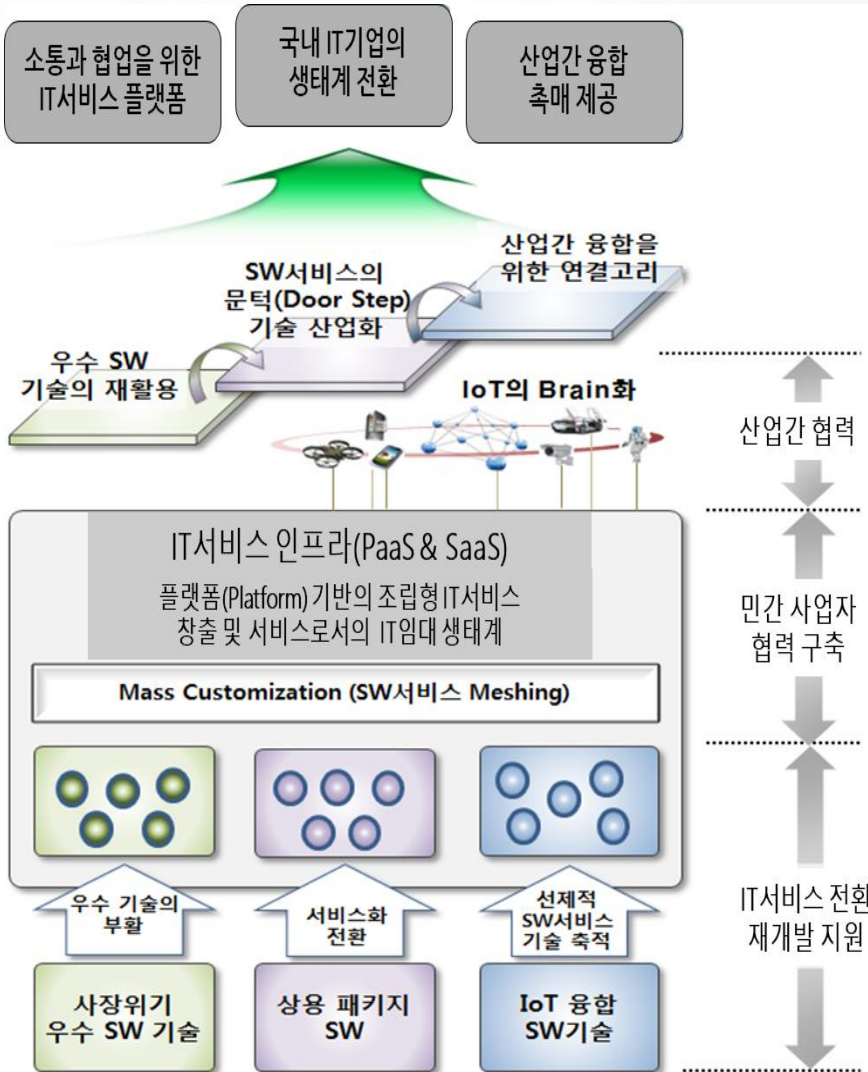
소통과 협업을 위한 IT서비스 플랫폼

국내 IT기업의 생태계 전환

산업간 융합 촉매 제공

산업간 융합을 위한 연결고리

SW서비스의 문턱(Door Step) 기술 산업화

우수 SW 기술의 재활용

IoT의 Brain화

산업간 협력

IT서비스 인프라(PaaS & SaaS)

플랫폼(Platform) 기반의 조립형 IT서비스 창출 및 서비스로서의 IT임대 생태계

Mass Customization (SW서비스 Meshing)

민간 사업자 협력 구축

우수 기술의 부활

서비스화 전환

선제적 SW서비스 기술 축적

IT서비스 전환 재개발 지원

사장위기 우수 SW 기술

상용 패키지 SW

IoT 융합 SW기술